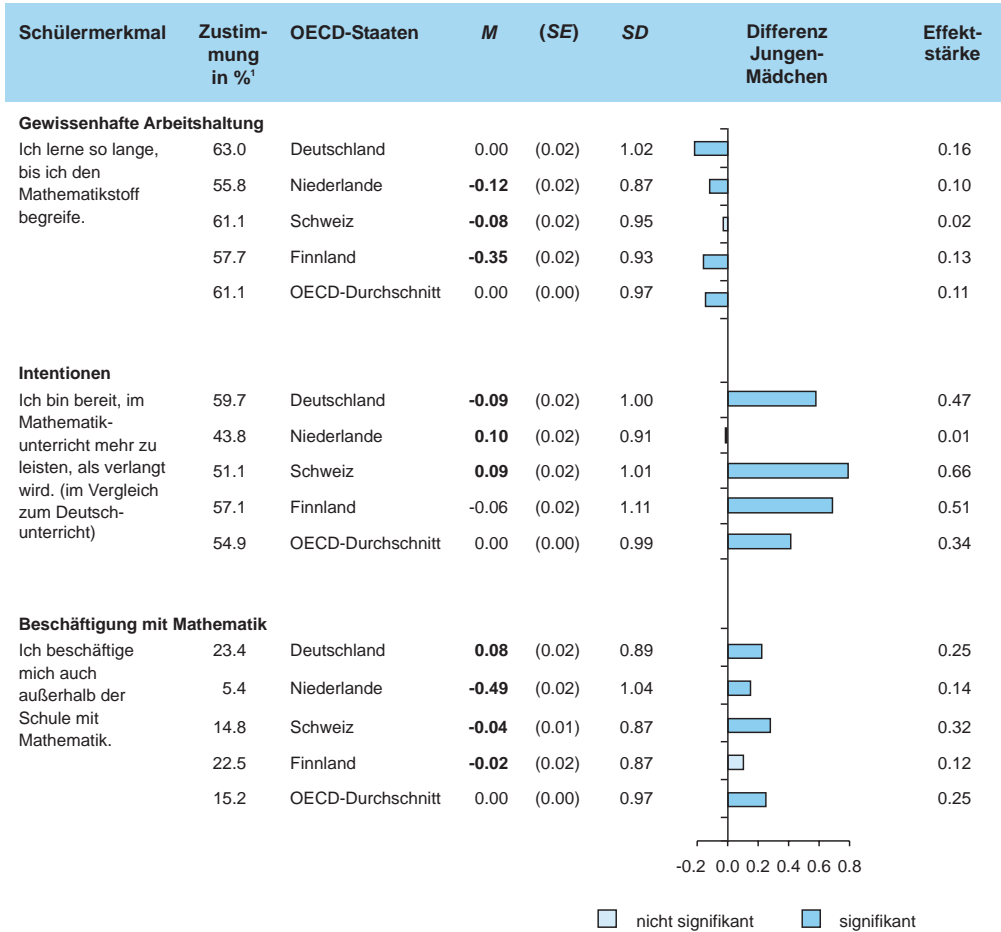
| Schülermerkmal | Zustimmung in %¹ | OECD-Staaten | *M* | (*SE*) | *SD* | Differenz Jungen-Mädchen | Effektstärke |
|---|---|---|---|---|---|---|---|
| **Gewissenhafte Arbeitshaltung** | | | | | | | |
| Ich lerne so lange, bis ich den Mathematikstoff begreife. | 63.0 | Deutschland | 0.00 | (0.02) | 1.02 | | 0.16 |
| | 55.8 | Niederlande | **-0.12** | (0.02) | 0.87 | | 0.10 |
| | 61.1 | Schweiz | **-0.08** | (0.02) | 0.95 | | 0.02 |
| | 57.7 | Finnland | **-0.35** | (0.02) | 0.93 | | 0.13 |
| | 61.1 | OECD-Durchschnitt | 0.00 | (0.00) | 0.97 | | 0.11 |
| **Intentionen** | | | | | | | |
| Ich bin bereit, im Mathematikunterricht mehr zu leisten, als verlangt wird. (im Vergleich zum Deutschunterricht) | 59.7 | Deutschland | **-0.09** | (0.02) | 1.00 | | 0.47 |
| | 43.8 | Niederlande | **0.10** | (0.02) | 0.91 | | 0.01 |
| | 51.1 | Schweiz | **0.09** | (0.02) | 1.01 | | 0.66 |
| | 57.1 | Finnland | -0.06 | (0.02) | 1.11 | | 0.51 |
| | 54.9 | OECD-Durchschnitt | 0.00 | (0.00) | 0.99 | | 0.34 |
| **Beschäftigung mit Mathematik** | | | | | | | |
| Ich beschäftige mich auch außerhalb der Schule mit Mathematik. | 23.4 | Deutschland | **0.08** | (0.02) | 0.89 | | 0.25 |
| | 5.4 | Niederlande | **-0.49** | (0.02) | 1.04 | | 0.14 |
| | 14.8 | Schweiz | **-0.04** | (0.01) | 0.87 | | 0.32 |
| | 22.5 | Finnland | **-0.02** | (0.02) | 0.87 | | 0.12 |
| | 15.2 | OECD-Durchschnitt | 0.00 | (0.00) | 0.97 | | 0.25 |

-0.2 0.0 0.2 0.4 0.6 0.8

nicht signifikant signifikant